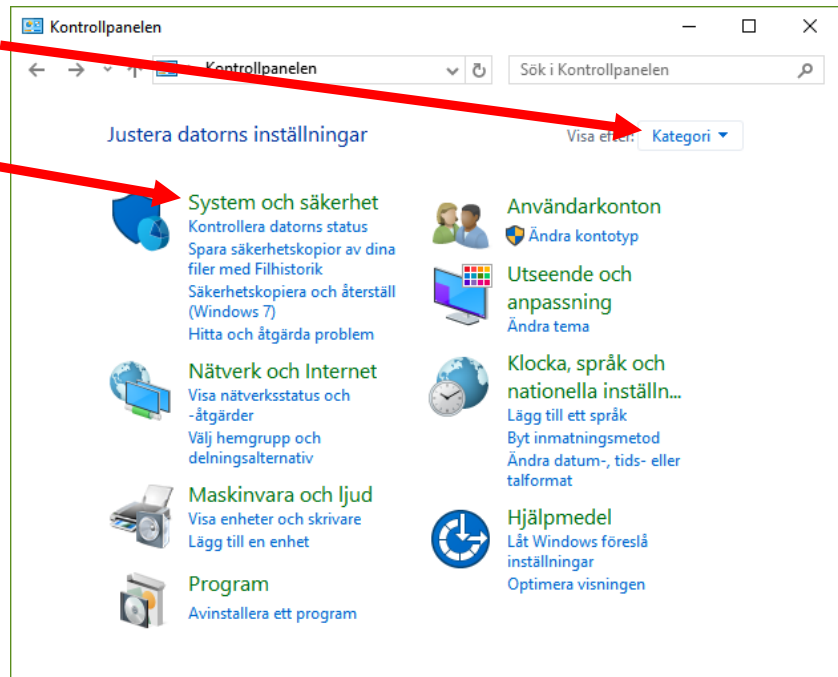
Kontrollpanelen

Kontrollpanelen

Sök i Kontrollpanelen

Justera datorns inställningar

Visa efter: Kategori ▾

System och säkerhet
Kontrollera datorns status
Spara säkerhetskopior av dina filer med Filhistorik
Säkerhetskopiera och återställ (Windows 7)
Hitta och åtgärda problem

Nätverk och Internet
Visa nätverksstatus och -åtgärder
Välj hemgrupp och delningsalternativ

Maskinvara och ljud
Visa enheter och skrivare
Lägg till en enhet

Program
Avinstallera ett program

Användarkonton
Ändra kontotyp

Utseende och anpassning
Ändra tema

Klocka, språk och nationella inställn...
Lägg till ett språk
Byt inmatningsmetod
Ändra datum-, tids- eller talformat

Hjälpmedel
Låt Windows föreslå inställningar
Optimera visningen